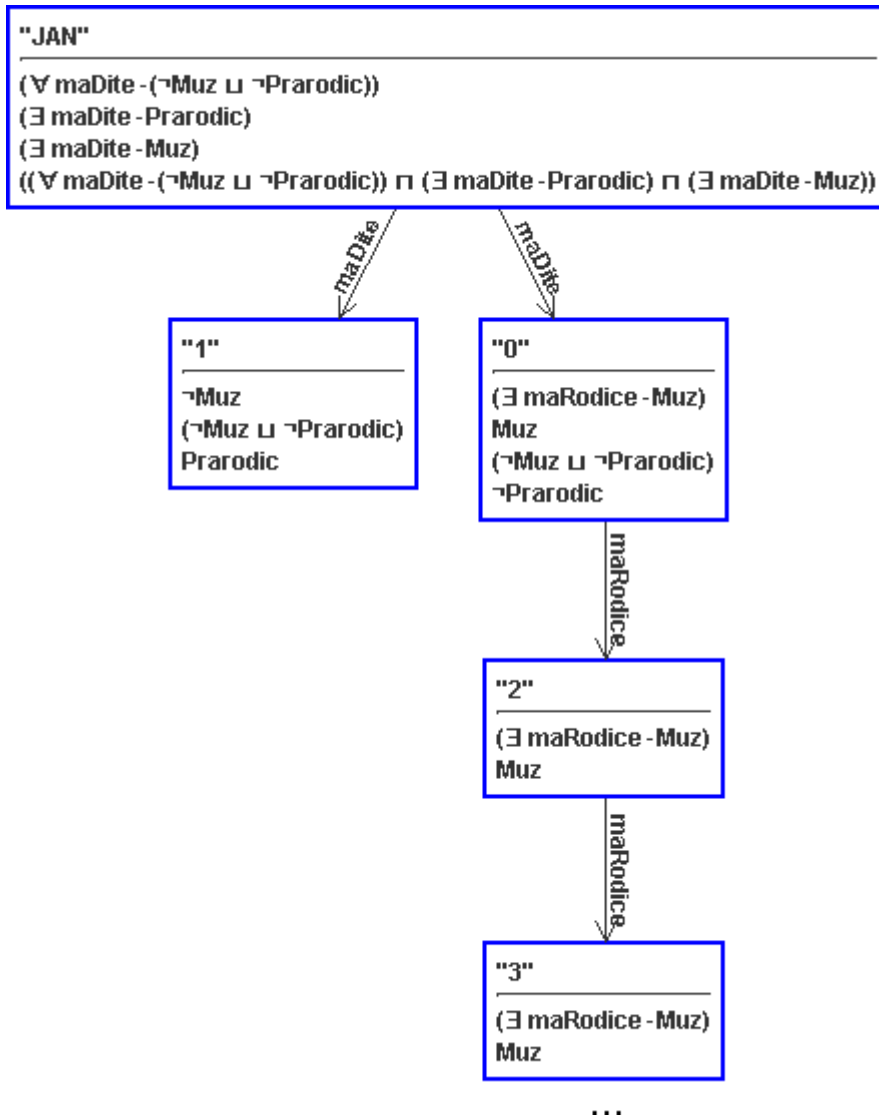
"JAN"

(∀ maDite - (¬Muz ⊔ ¬Prarodic))
(∃ maDite - Prarodic)
(∃ maDite - Muz)
((∀ maDite - (¬Muz ⊔ ¬Prarodic)) ⊓ (∃ maDite - Prarodic) ⊓ (∃ maDite - Muz))

maDite

maDite

"1"

¬Muz
(¬Muz ⊔ ¬Prarodic)
Prarodic

"0"

(∃ maRodice - Muz)
Muz
(¬Muz ⊔ ¬Prarodic)
¬Prarodic

maRodice

"2"

(∃ maRodice - Muz)
Muz

maRodice

"3"

(∃ maRodice - Muz)
Muz

...